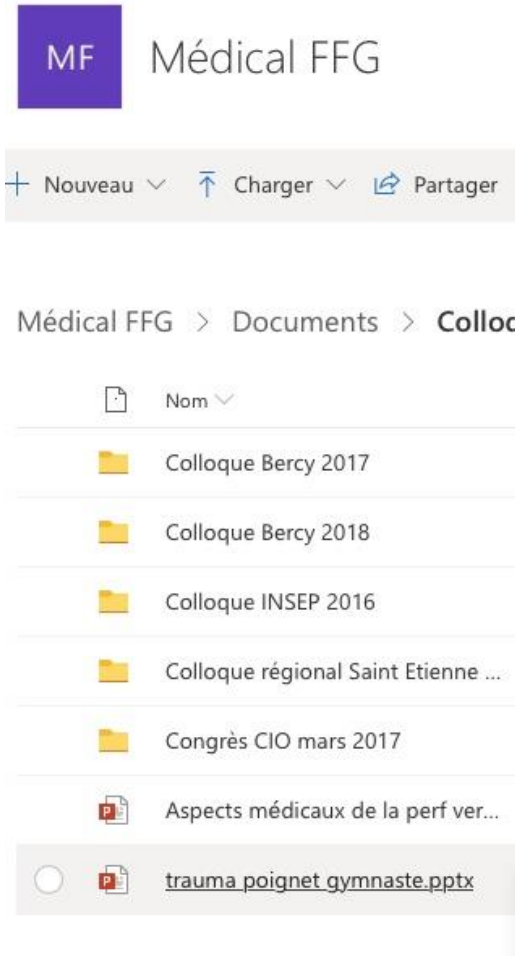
MF Médical FFG

+ Nouveau ∨ Charger ∨ Partager

Médical FFG > Documents > Colloc

Nom ∨

Colloque Bercy 2017

Colloque Bercy 2018

Colloque INSEP 2016

Colloque régional Saint Etienne ...

Congrès CIO mars 2017

Aspects médicaux de la perf ver...

trauma poignet gymnaste.pptx